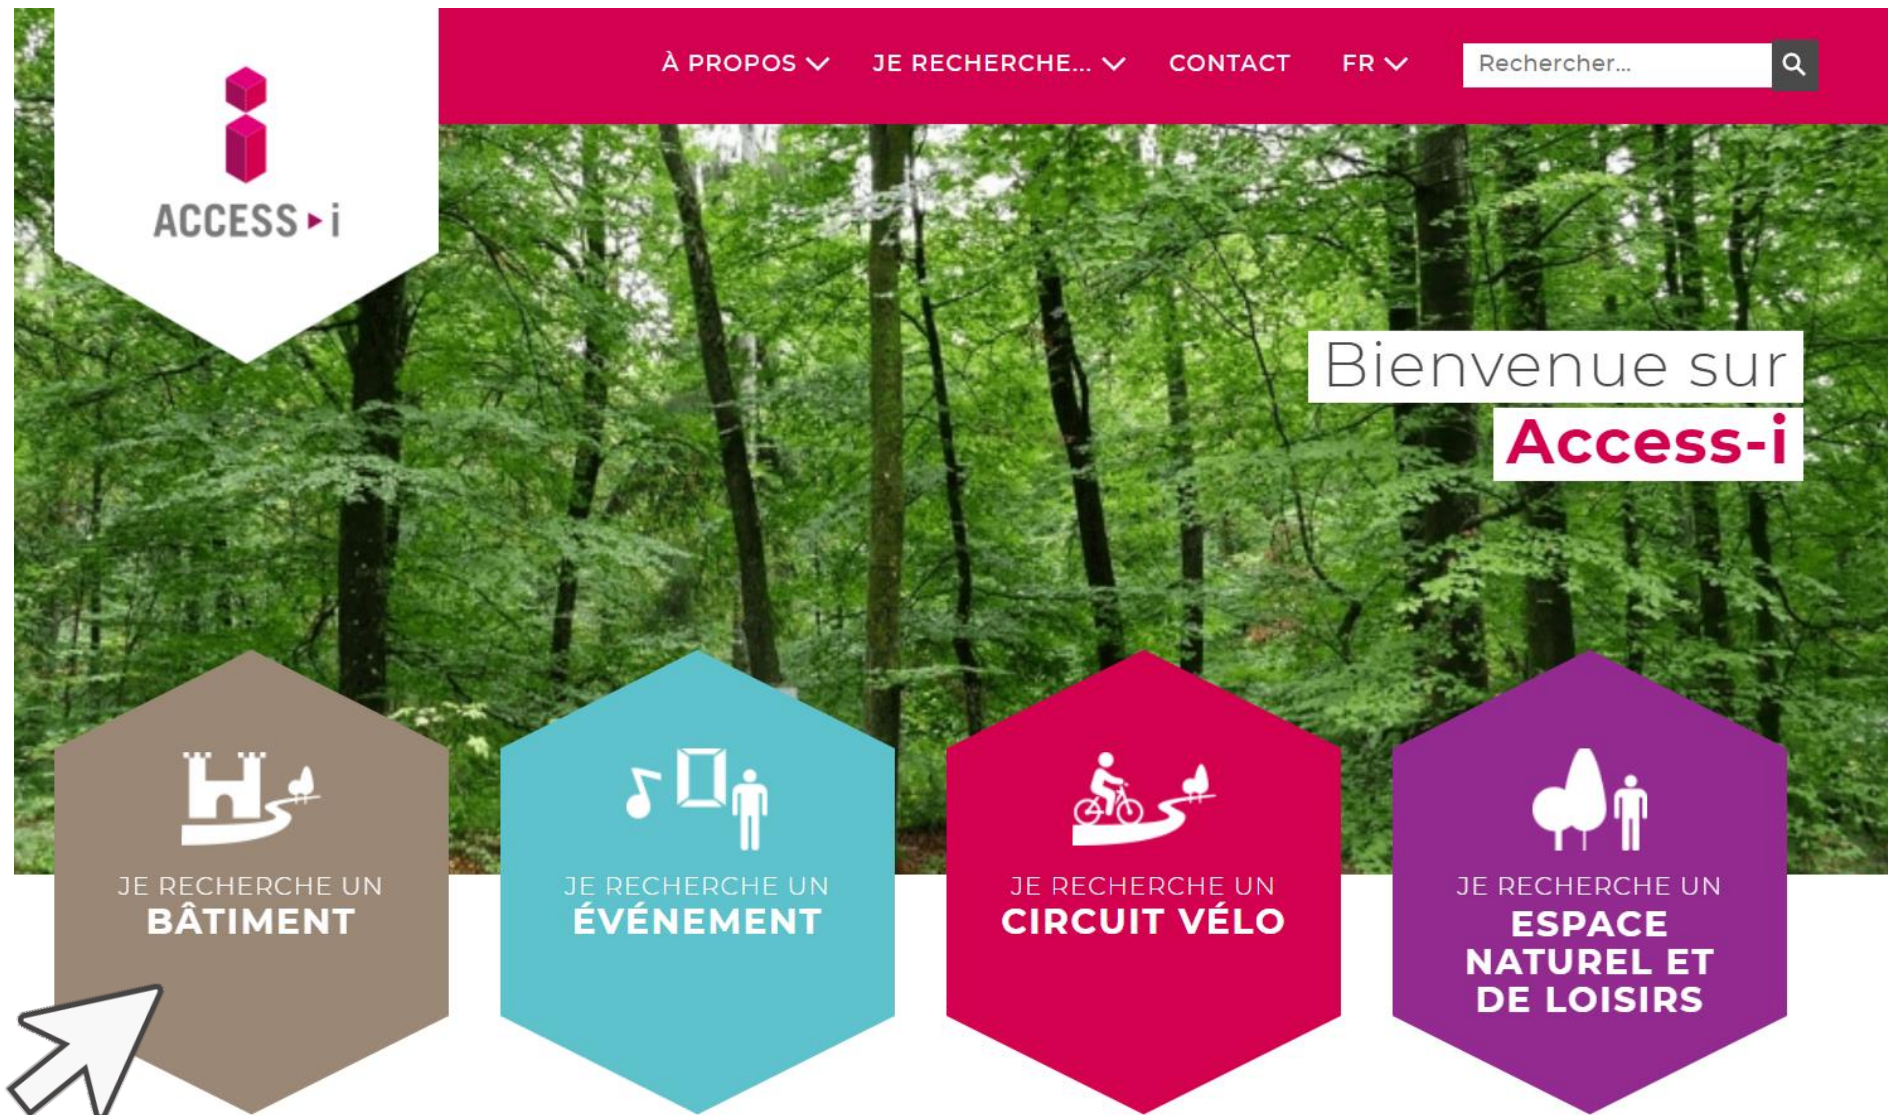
ACCESS ▸ i

À PROPOS JE RECHERCHE... CONTACT FR

Rechercher...

Bienvenue sur
Access-i

JE RECHERCHE UN
BÂTIMENT

JE RECHERCHE UN
ÉVÉNEMENT

JE RECHERCHE UN
CIRCUIT VÉLO

JE RECHERCHE UN
ESPACE NATUREL ET DE LOISIRS